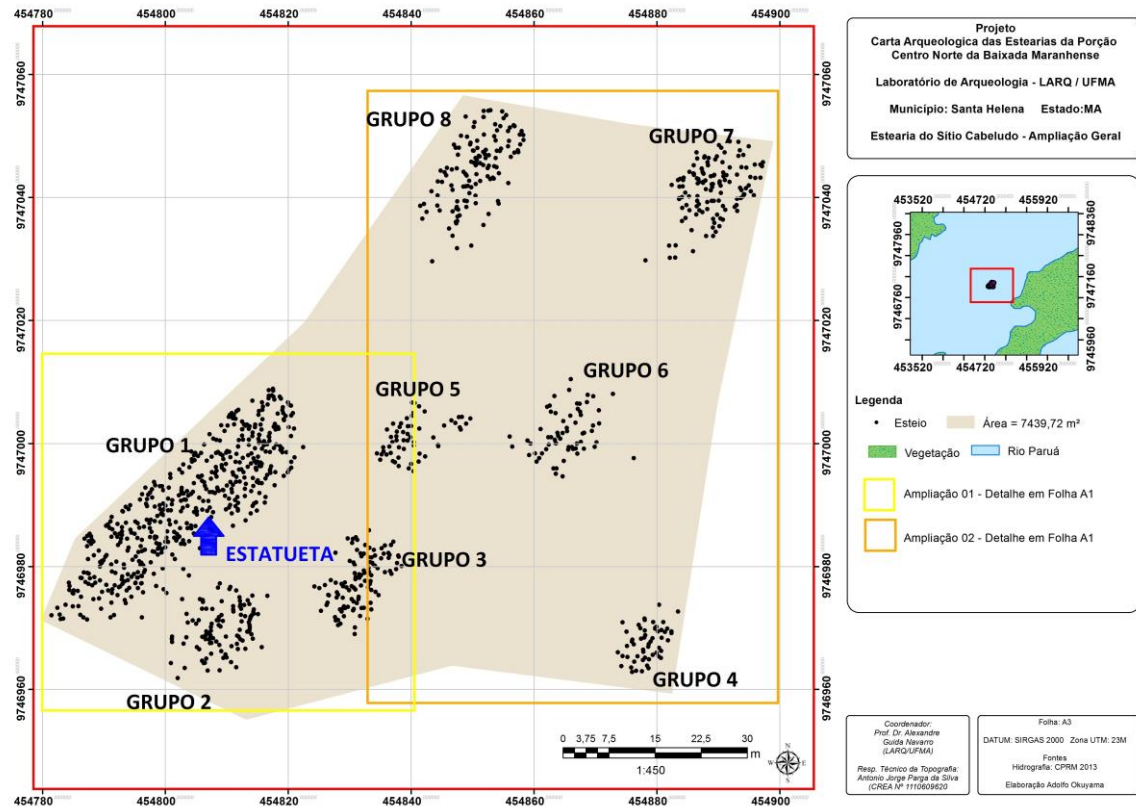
454780 454800 454820 454840 454860 454880 454900

9747060 9747040 9747020 9747000 9746980 9746960

GRUPO 8
GRUPO 7
GRUPO 5
GRUPO 6
GRUPO 1
ESTATUETA
GRUPO 3
GRUPO 2
GRUPO 4

0 3,75 7,5 15 22,5 30 m
1:450

Projeto
Carta Arqueologica das Estearias da Porção Centro Norte da Baixada Maranhense

Laboratório de Arqueologia - LARQ / UFMA

Municipio: Santa Helena Estado:MA

Estearia do Sítio Cabeludo - Ampliação Geral

453520 454720 455920
9747960 9746760 9748360 9747160 9745960

Legenda
Esteio
Área = 7439,72 m²
Vegetação
Rio Paruá
Ampliação 01 - Detalhe em Folha A1
Ampliação 02 - Detalhe em Folha A1

Coordenador:
Prof. Dr. Alexandre Guida Navarro (LARQ/UFMA)

Resp. Técnico da Topografia:
Antonio Jorge Parga da Silva (CREA Nº 1110609620

Folha: A3
DATUM: SIRGAS 2000 Zona UTM: 23M
Fontes
Hidrografia: CPRM 2013
Elaboração Adolfo Okuyama